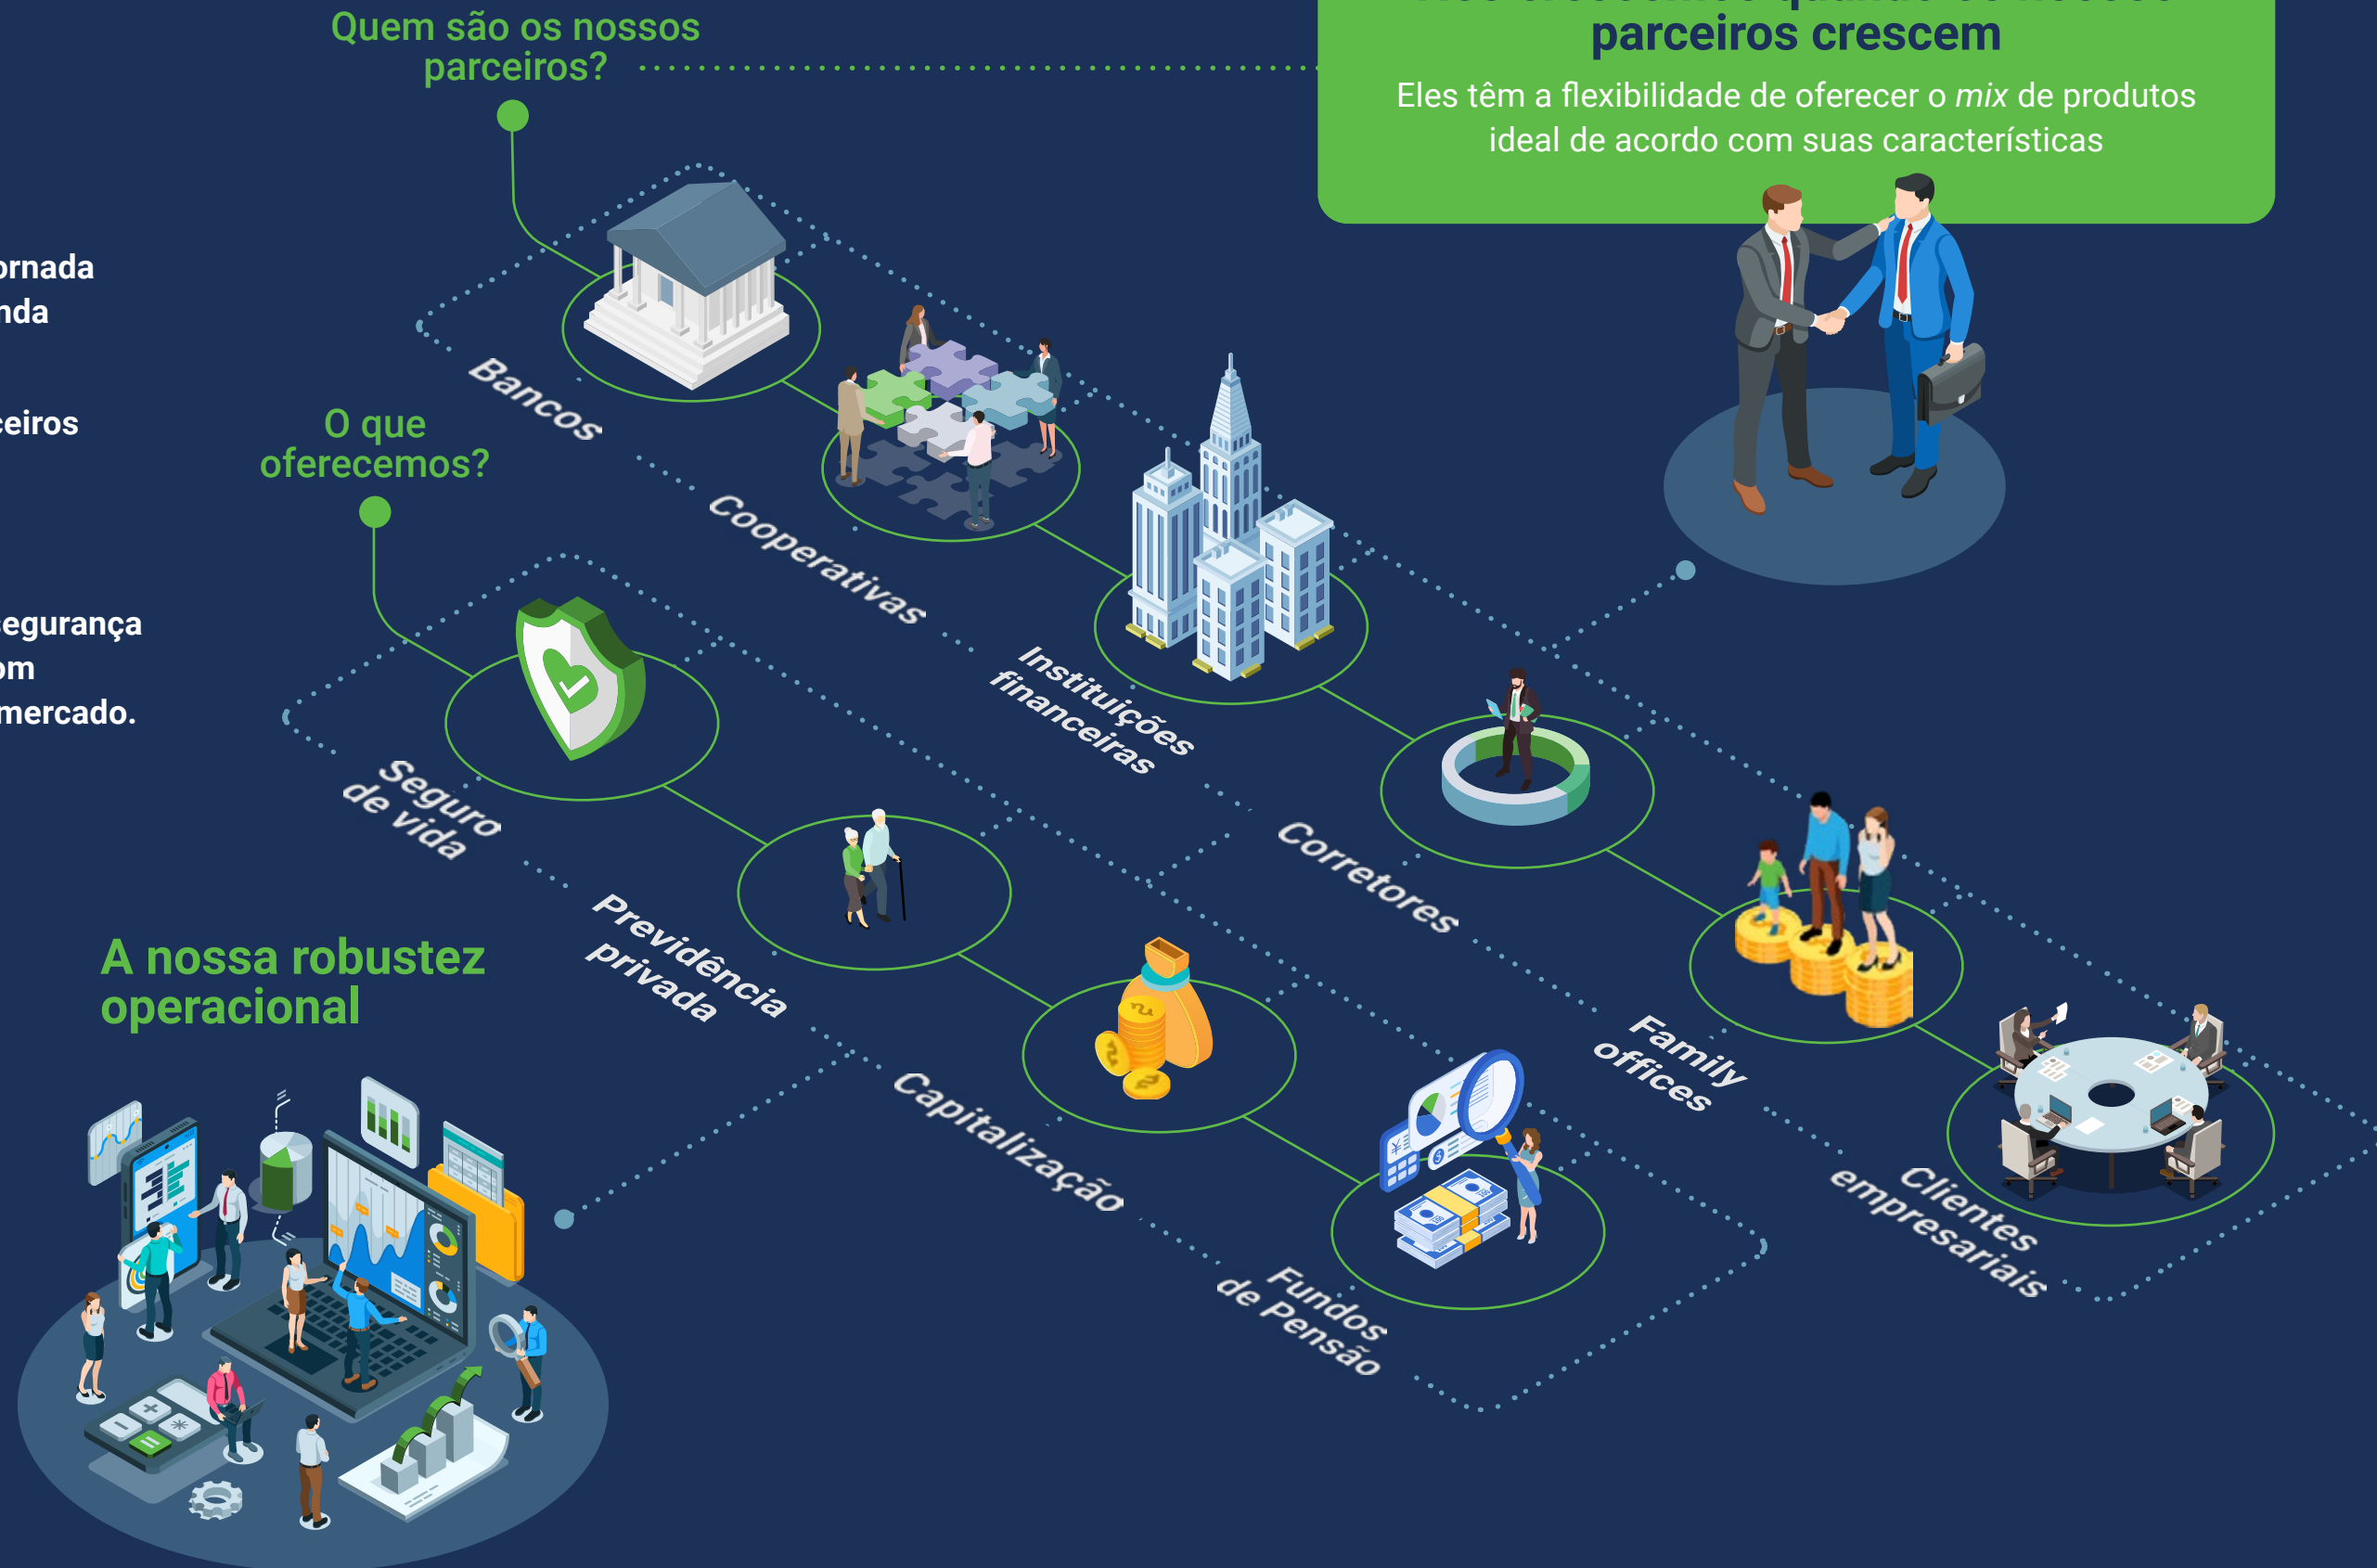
Quem são os nossos parceiros?

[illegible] parceiros crescem

Eles têm a flexibilidade de oferecer o *mix* de produtos ideal de acordo com suas características

ornada
nda

ceiros

egurança
om
mercado.

Bancos

Cooperativas

Instituições financeiras

Corretores

Family offices

Clientes empresariais

O que oferecemos?

Seguro de vida

Previdência privada

Capitalização

Fundos de Pensão

A nossa robustez operacional